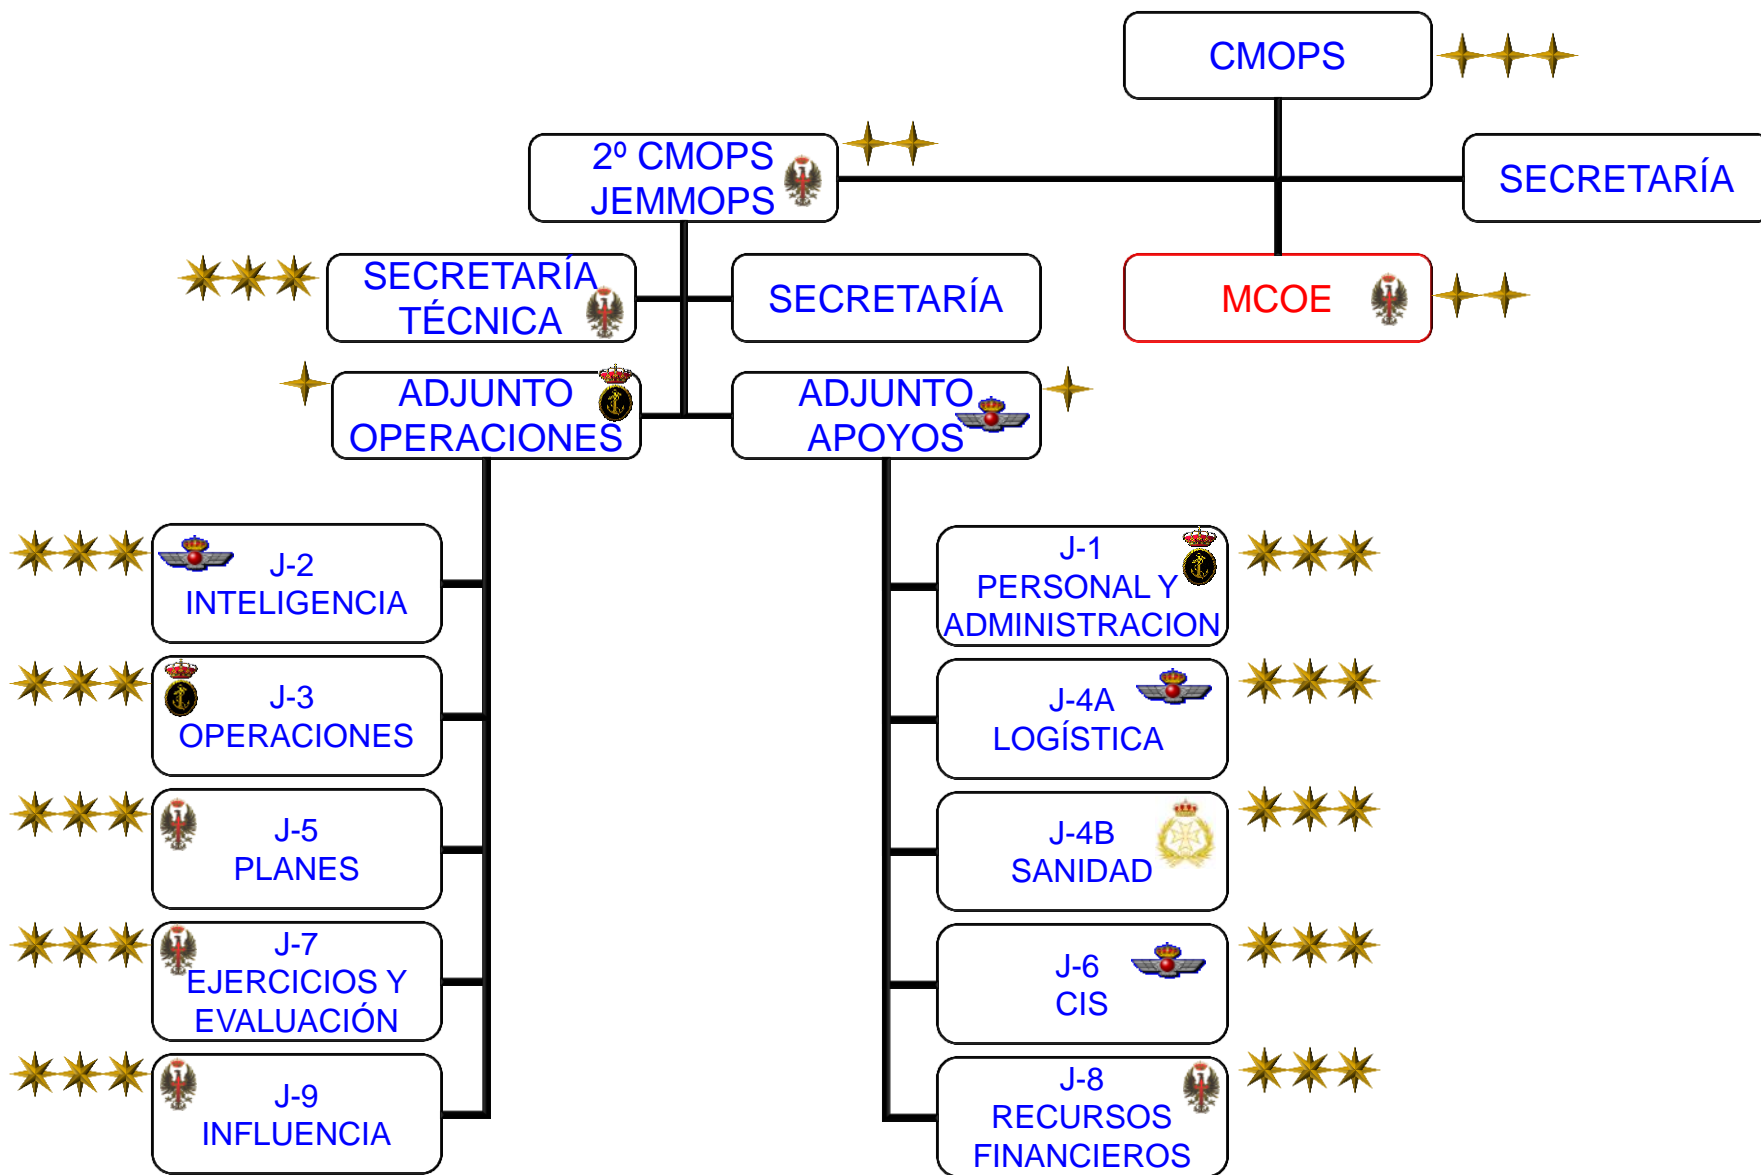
CMOPS

2º CMOPS
JEMMOPS

SECRETARÍA

SECRETARÍA
TÉCNICA

SECRETARÍA

MCOE

ADJUNTO
OPERACIONES

ADJUNTO
APOYOS

J-2
INTELIGENCIA

J-3
OPERACIONES

J-5
PLANES

J-7
EJERCICIOS Y
EVALUACIÓN

J-9
INFLUENCIA

J-1
PERSONAL Y
ADMINISTRACION

J-4A
LOGÍSTICA

J-4B
SANIDAD

J-6
CIS

J-8
RECURSOS
FINANCIEROS